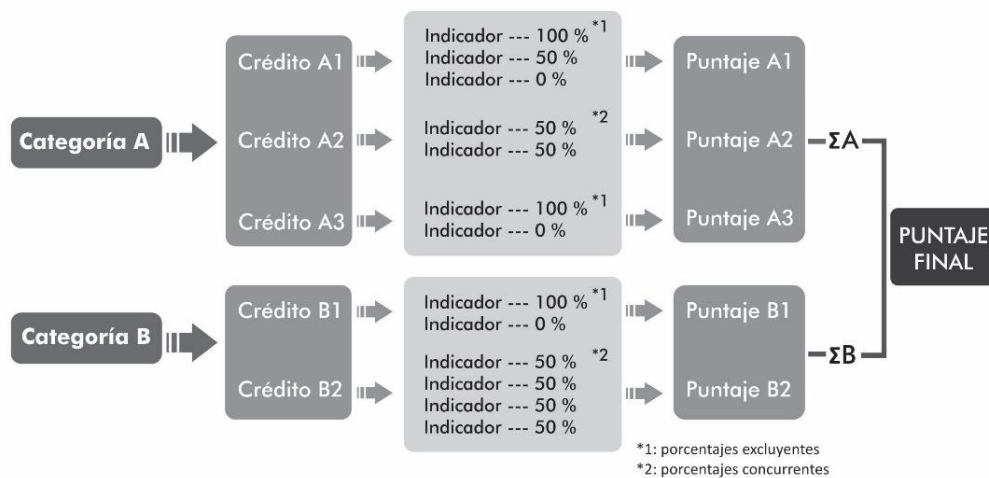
Categoría A

Crédito A1
Crédito A2
Crédito A3

Indicador --- 100 % *1
Indicador --- 50 %
Indicador --- 0 %

Indicador --- 50 % *2
Indicador --- 50 %

Indicador --- 100 % *1
Indicador --- 0 %

Puntaje A1
Puntaje A2
Puntaje A3

ΣA

PUNTAJE FINAL

Categoría B

Crédito B1
Crédito B2

Indicador --- 100 % *1
Indicador --- 0 %

Indicador --- 50 % *2
Indicador --- 50 %
Indicador --- 50 %
Indicador --- 50 %

Puntaje B1
Puntaje B2

ΣB

*1: porcentajes excluyentes
*2: porcentajes concurrentes